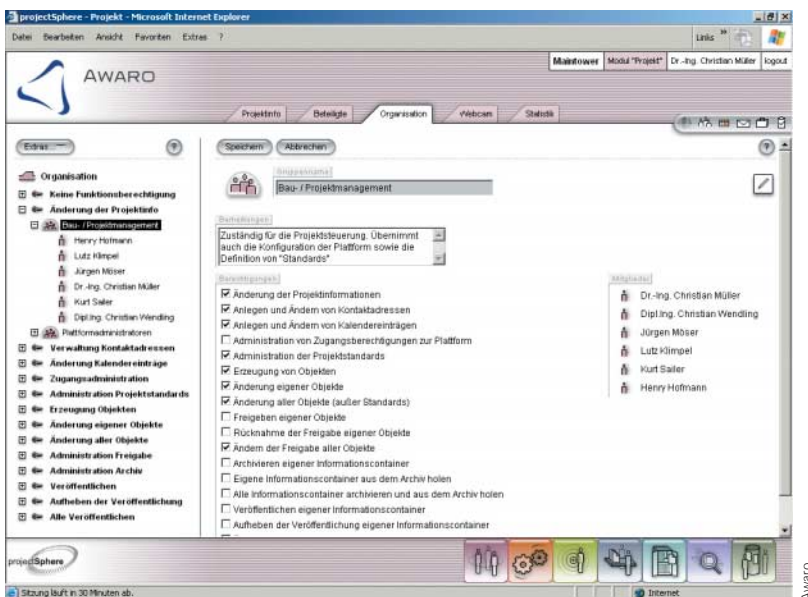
projectSphere - Projekt - Microsoft Internet Explorer

Datei Bearbeiten Ansicht Favoriten Extras ?

Links

AWARO

Maintower Modul "Projekt" Dr.-Ing. Christian Müller logout

Projektinfo Beteiligte Organisation Webcam Statistik

Extras Speichern Abbrechen

Organisation
Keine Funktionsberechtigung
Änderung der Projektinfo
Bau- / Projektmanagement
Henry Hofmann
Lutz Klimpel
Jürgen Möser
Dr.-Ing. Christian Müller
Kurt Sailer
Dipl.Ing. Christian Wendling
Plattformadministratoren
Verwaltung Kontaktadressen
Änderung Kalendereinträge
Zugangsadministration
Administration Projektstandards
Erzeugung Objekten
Änderung eigener Objekte
Änderung aller Objekte
Administration Freigabe
Administration Archiv
Veröffentlichen
Aufheben der Veröffentlichung
Alle Veröffentlichen

Gruppenname
Bau- / Projektmanagement

Bemerkungen
Zuständig für die Projektsteuerung. Übernimmt auch die Konfiguration der Plattform sowie die Definition von "Standards"

Berechtigungen
☑ Änderung der Projektinformationen
☑ Anlegen und Ändern von Kontaktadressen
☑ Anlegen und Ändern von Kalendereinträgen
☐ Administration von Zugangsberechtigungen zur Plattform
☑ Administration der Projektstandards
☑ Erzeugung von Objekten
☑ Änderung eigener Objekte
☑ Änderung aller Objekte (außer Standards)
☐ Freigeben eigener Objekte
☐ Rücknahme der Freigabe eigener Objekte
☑ Ändern der Freigabe aller Objekte
☐ Archivieren eigener Informationscontainer
☐ Eigene Informationscontainer aus dem Archiv holen
☐ Alle Informationscontainer archivieren und aus dem Archiv holen
☐ Veröffentlichen eigener Informationscontainer
☐ Aufheben der Veröffentlichung eigener Informationscontainer

Mitglieder
Dr.-Ing. Christian Müller
Dipl.Ing. Christian Wendling
Jürgen Möser
Lutz Klimpel
Kurt Sailer
Henry Hofmann

projectSphere

Sitzung läuft in 30 Minuten ab.
Internet

Awaro